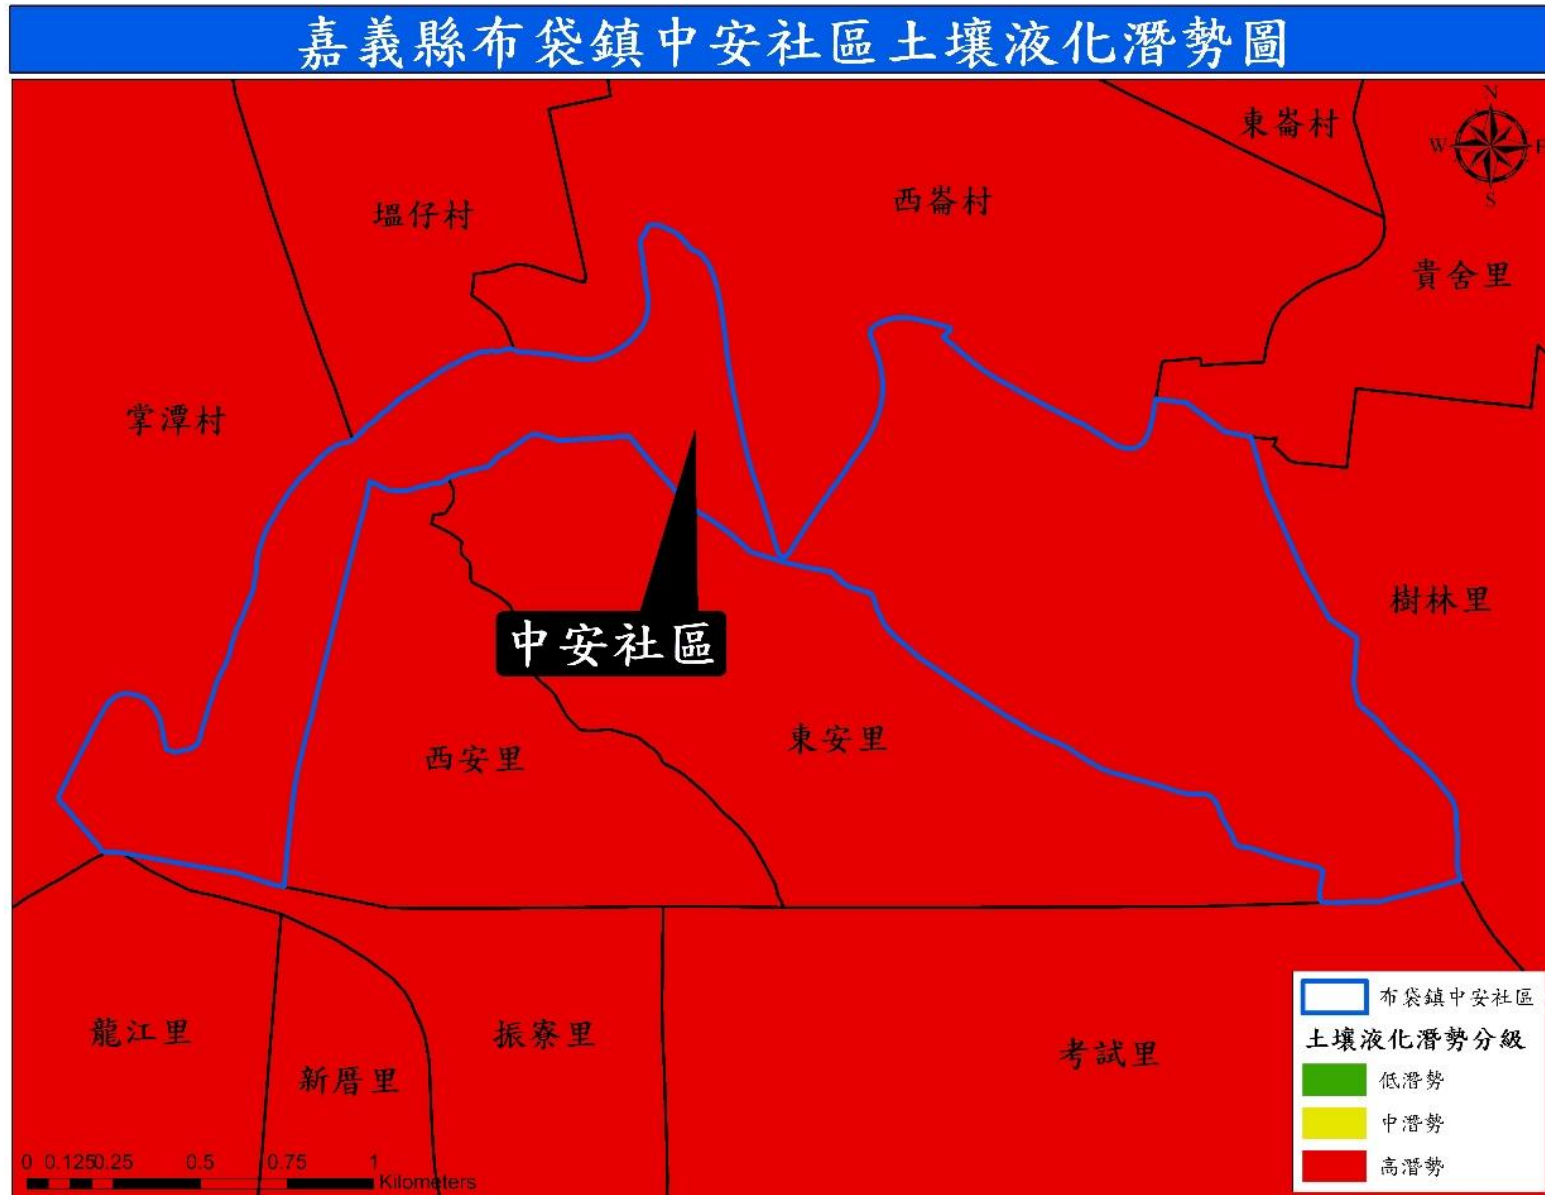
嘉義縣布袋鎮中安社區土壤液化潛勢圖

東崙村
N
W E
S
塭仔村
西崙村
貴舍里
掌潭村
中安社區
樹林里
東安里
西安里
龍江里
振寮里
新厝里
考試里

布袋鎮中安社區
土壤液化潛勢分級
低潛勢
中潛勢
高潛勢

0 0.1250.25 0.5 0.75 1 Kilometers